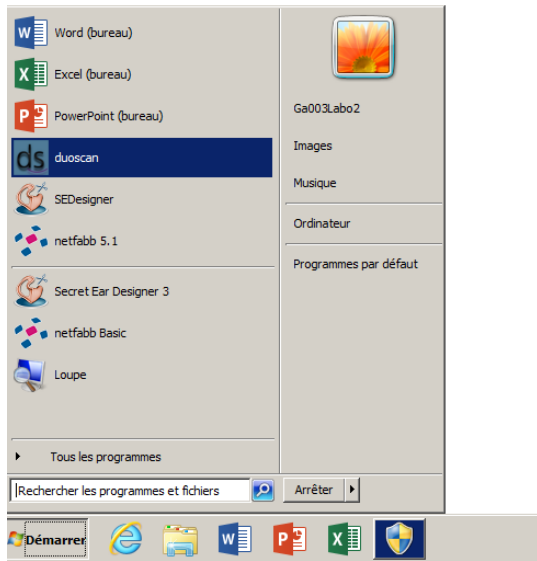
Word (bureau)
Excel (bureau)
PowerPoint (bureau)
duoscan
SEDesigner
netfabb 5.1
Secret Ear Designer 3
netfabb Basic
Loupe
Tous les programmes
Rechercher les programmes et fichiers

Ga003Labo2
Images
Musique
Ordinateur
Programmes par défaut
Arrêter

Démarrer